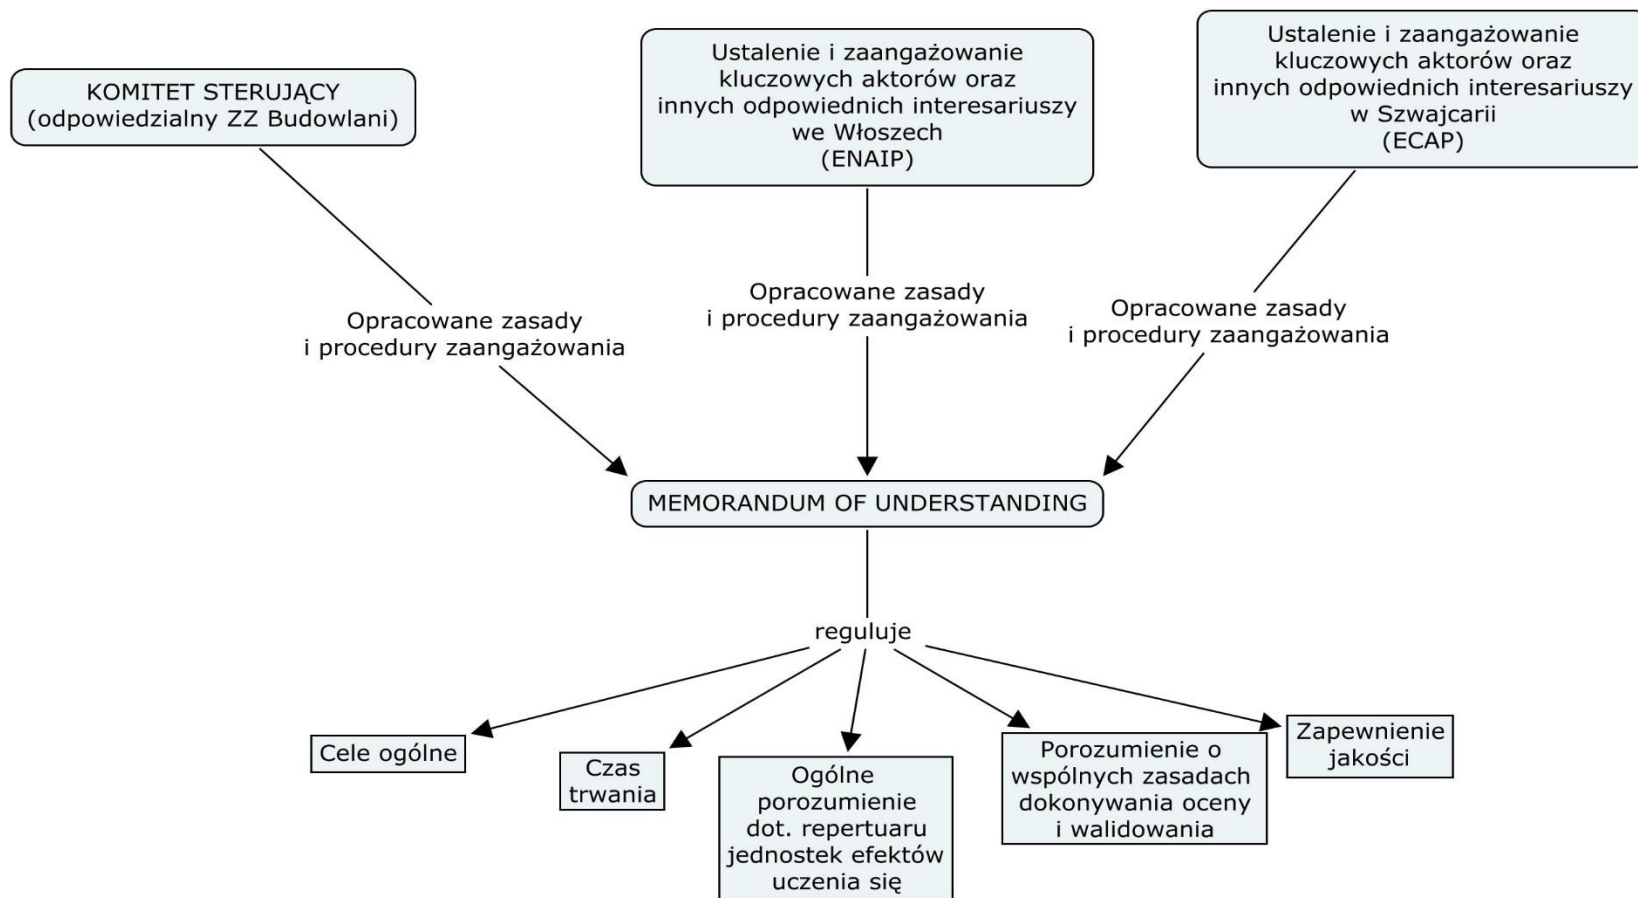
KOMITET STERUJĄCY (odpowiedzialny ZZ Budowlani)

Ustalenie i zaangażowanie kluczowych aktorów oraz innych odpowiednich interesariuszy we Włoszech (ENAIP)

Ustalenie i zaangażowanie kluczowych aktorów oraz innych odpowiednich interesariuszy w Szwajcarii (ECAP)

Opracowane zasady i procedury zaangażowania

Opracowane zasady i procedury zaangażowania

Opracowane zasady i procedury zaangażowania

MEMORANDUM OF UNDERSTANDING

reguluje

Cele ogólne

Czas trwania

Ogólne porozumienie dot. repertuaru jednostek efektów uczenia się

Porozumienie o wspólnych zasadach dokonywania oceny i walidowania

Zapewnienie jakości